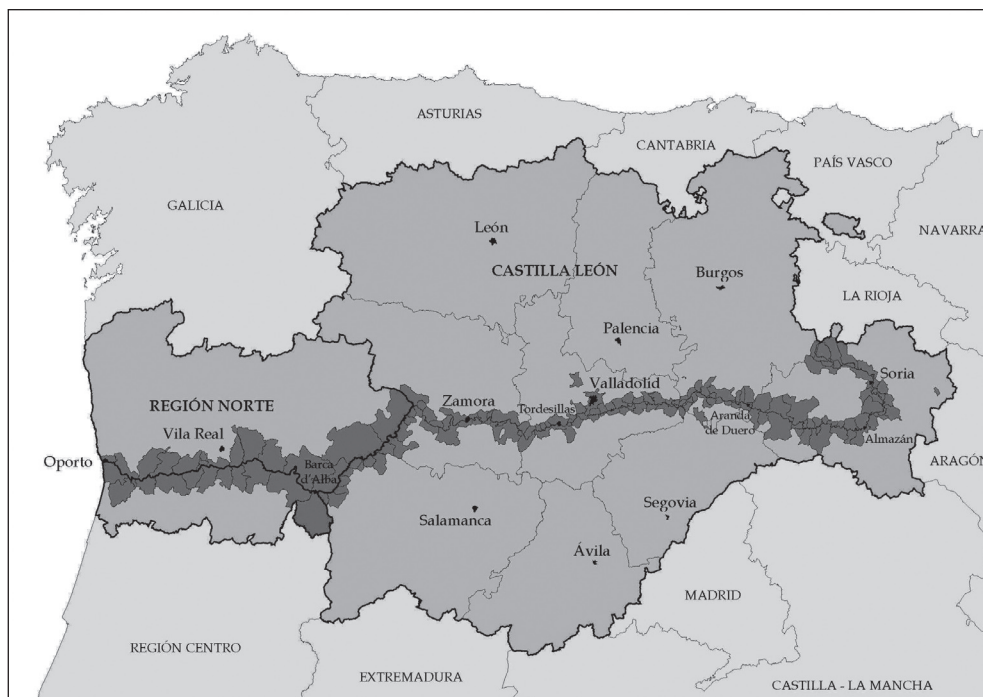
ASTURIAS
CANTABRIA
PAÍS VASCO
GALICIA
León
NAVARRA
CASTILLA LEÓN
Burgos
LA RIOJA
Palencia
Valladolid
Soria
REGIÓN NORTE
Zamora
Tordesillas
Aranda de Duero
Vila Real
Almazán
Oporto
Barca d'Alba
ARAGÓN
Segovia
Salamanca
Ávila
MADRID
REGIÓN CENTRO
EXTREMADURA
CASTILLA - LA MANCHA